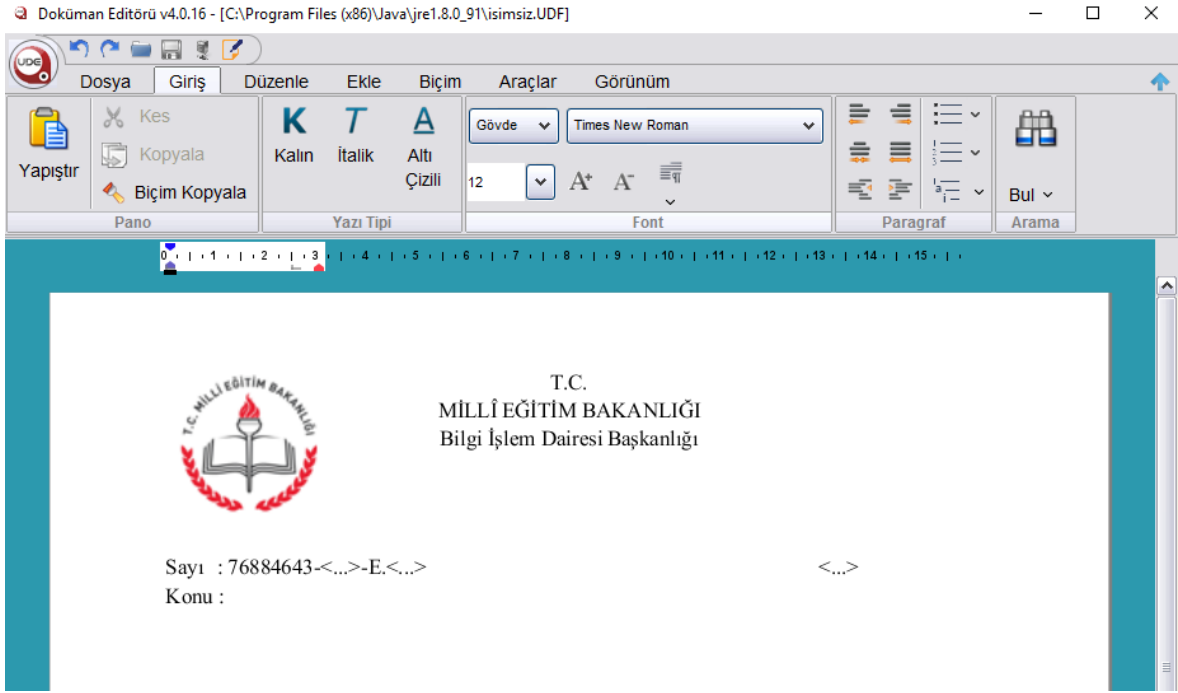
Doküman Editörü v4.0.16 - [C:\Program Files (x86)\Java\jre1.8.0_91\isimsiz.UDF]

UDF

Dosya Giriş Düzenle Ekle Biçim Araçlar Görünüm

Yapıştır
Kes
Kopyala
Biçim Kopyala
Pano

K Kalın
T İtalik
A Altı Çizili
Yazı Tipi

Gövde
Times New Roman
12
A+ A-
Font

Paragraf

Bul
Arama

0 1 2 3 4 5 6 7 8 9 10 11 12 13 14 15

T.C. MİLLÎ EĞİTİM BAKANLIĞI

T.C.
MİLLÎ EĞİTİM BAKANLIĞI
Bilgi İşlem Dairesi Başkanlığı

Sayı : 76884643-<...>-E.<...> <...>
Konu :